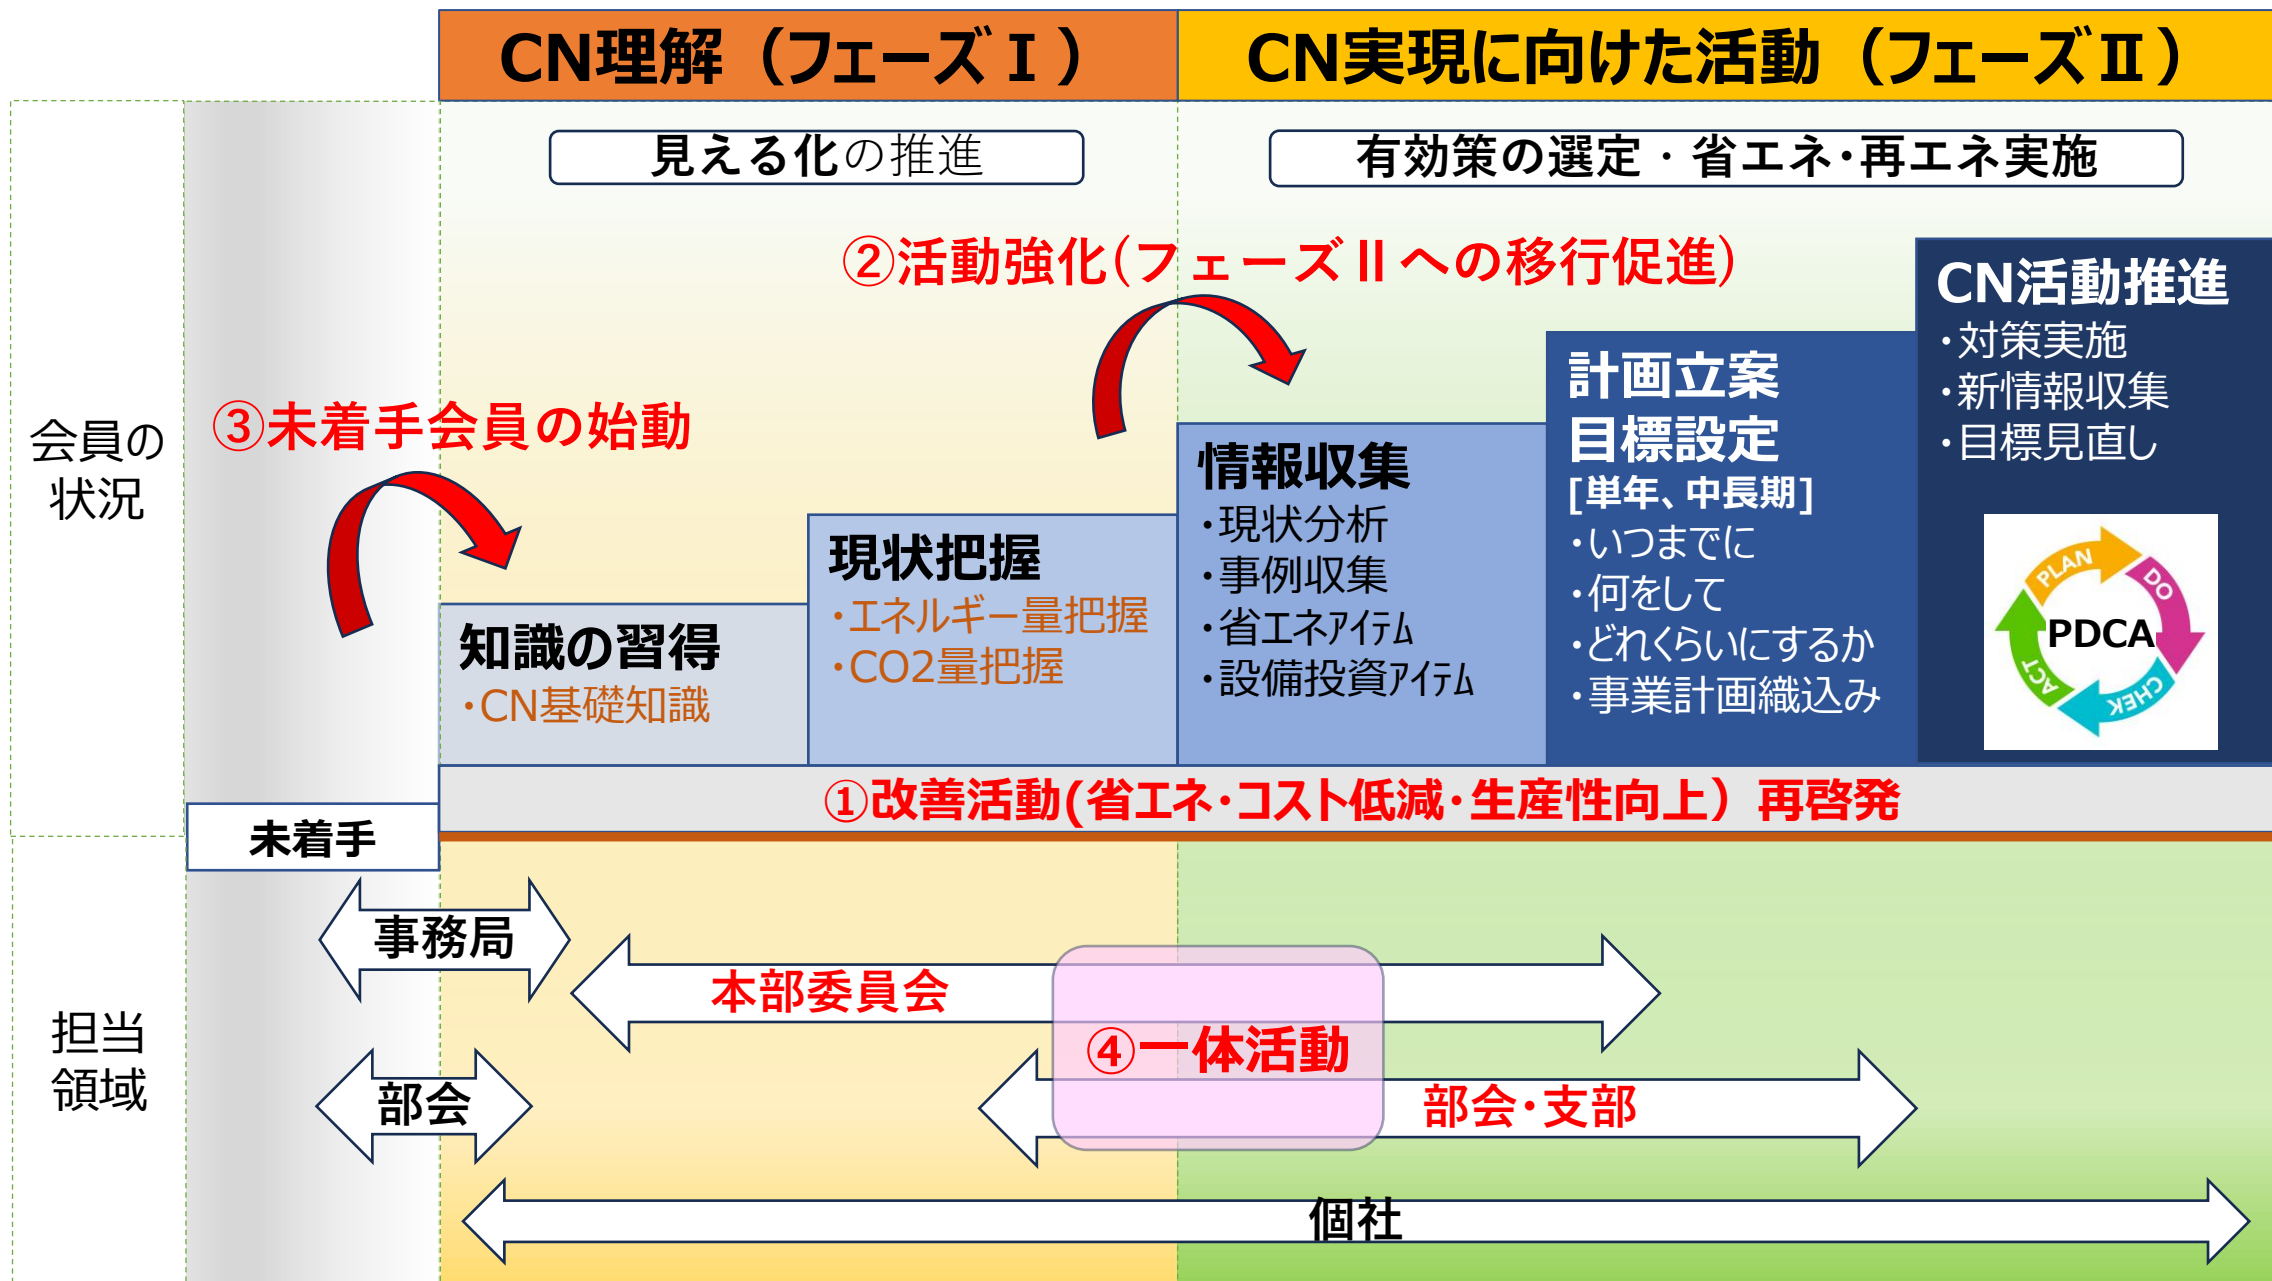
CN理解（フェーズⅠ）

CN実現に向けた活動（フェーズⅡ）

見える化の推進

有効策の選定・省エネ･再エネ実施

②活動強化(フェーズⅡへの移行促進)

会員の状況

③未着手会員の始動

CN活動推進
･対策実施
･新情報収集
･目標見直し

計画立案
目標設定
[単年、中長期]
･いつまでに
･何をして
･どれくらいにするか
･事業計画織込み

情報収集
･現状分析
･事例収集
･省エネアイテム
･設備投資アイテム

現状把握
･エネルギー量把握
･CO2量把握

知識の習得
･CN基礎知識

PLAN
DO
PDCA
CHEK
ACT

①改善活動(省エネ･コスト低減･生産性向上）再啓発

未着手

担当領域

事務局

本部委員会

④一体活動

部会

部会･支部

個社